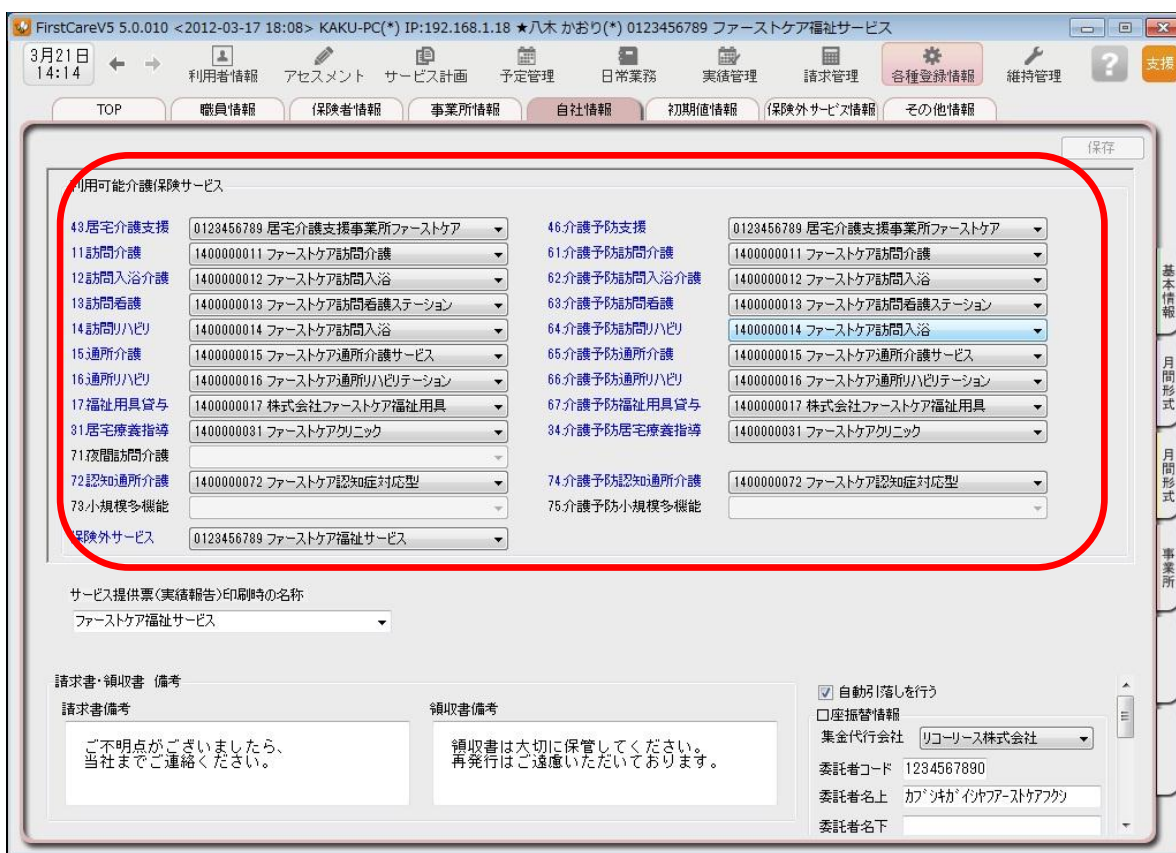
FirstCareV5 5.0.010 <2012-03-17 18:08> KAKU-PC(*) IP:192.168.1.18 ★八木 かおり(*) 0123456789 ファーストケア福祉サービス

3月21日 14:14

利用者情報 アセスメント サービス計画 予定管理 日常業務 実績管理 請求管理 各種登録情報 維持管理 支援

TOP | 職員情報 | 保険者情報 | 事業所情報 | 自社情報 | 初期値情報 | 保険外サービス情報 | その他情報

保存

利用可能介護保険サービス

| | | | |
|---|---|---|---|
| 43居宅介護支援 | 0123456789 居宅介護支援事業所ファーストケア | 46介護予防支援 | 0123456789 居宅介護支援事業所ファーストケア |
| 11訪問介護 | 1400000011 ファーストケア訪問介護 | 61介護予防訪問介護 | 1400000011 ファーストケア訪問介護 |
| 12訪問入浴介護 | 1400000012 ファーストケア訪問入浴 | 62介護予防訪問入浴介護 | 1400000012 ファーストケア訪問入浴 |
| 13訪問看護 | 1400000013 ファーストケア訪問看護ステーション | 63介護予防訪問看護 | 1400000013 ファーストケア訪問看護ステーション |
| 14訪問リハビリ | 1400000014 ファーストケア訪問入浴 | 64介護予防訪問リハビリ | 1400000014 ファーストケア訪問入浴 |
| 15通所介護 | 1400000015 ファーストケア通所介護サービス | 65介護予防通所介護 | 1400000015 ファーストケア通所介護サービス |
| 16通所リハビリ | 1400000016 ファーストケア通所リハビリテーション | 66介護予防通所リハビリ | 1400000016 ファーストケア通所リハビリテーション |
| 17福祉用具貸与 | 1400000017 株式会社ファーストケア福祉用具 | 67介護予防福祉用具貸与 | 1400000017 株式会社ファーストケア福祉用具 |
| 31居宅療養指導 | 1400000031 ファーストケアクリニック | 34介護予防居宅療養指導 | 1400000031 ファーストケアクリニック |
| 71夜間訪問介護 | | | |
| 72認知通所介護 | 1400000072 ファーストケア認知症対応型 | 74介護予防認知通所介護 | 1400000072 ファーストケア認知症対応型 |
| 73小規模多機能 | | 75介護予防小規模多機能 | |
| 保険外サービス | 0123456789 ファーストケア福祉サービス | | |

基本情報 月間形式 月間形式 事業所

サービス提供票(実績報告)印刷時の名称
ファーストケア福祉サービス

請求書･領収書 備考
請求書備考
ご不明点がございましたら、
当社までご連絡ください。

領収書備考
領収書は大切に保管してください。
再発行はご遠慮いただいております。

自動引落しを行う
口座振替情報
集金代行会社 リコーリース株式会社
委託者コード 1234567890
委託者名上 カブシキガイシヤフアーストケアフクシ
委託者名下